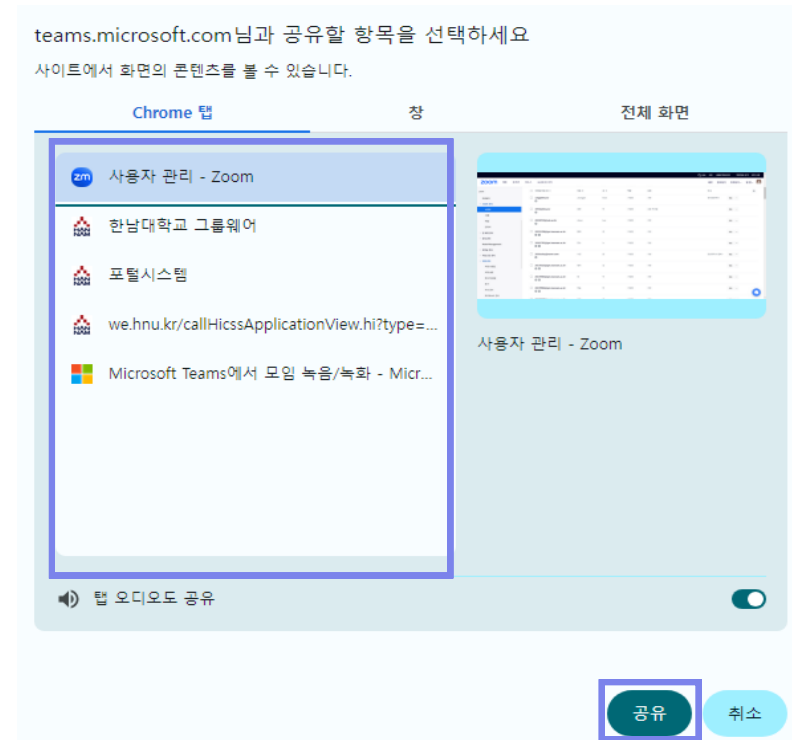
teams.microsoft.com님과 공유할 항목을 선택하세요

사이트에서 화면의 콘텐츠를 볼 수 있습니다.

Chrome 탭

창

전체 화면

사용자 관리 - Zoom

한남대학교 그룹웨어

포털시스템

we.hnu.kr/callHicssApplicationView.hi?type=...

Microsoft Teams에서 모임 녹음/녹화 - Micr...

사용자 관리 - Zoom

탭 오디오도 공유

공유

취소